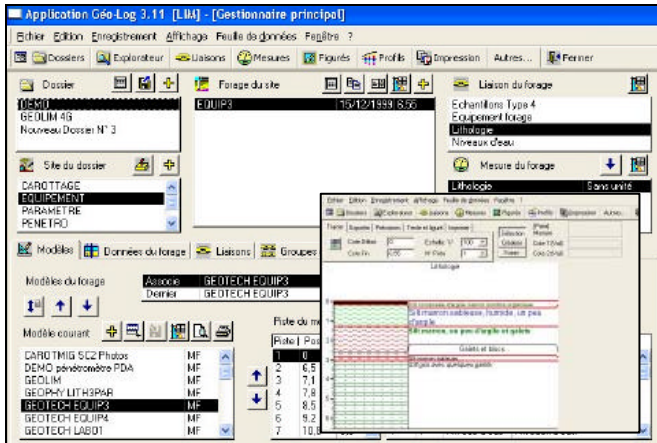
Application Géo-Log 3.11 [LIM] - [Gestionnaire principal]

Fichier Edition Enregistrement Affichage Feuille de données Fenêtre ?

Dossiers Explorateur Liaisons Mesures Figurés Profils Impression Autres... Fermer

Dossier

DEMO
GEOLIM 4G
Nouveau Dossier N° 3

Forage du site

EQUIP3 15/12/1999 8:56

Liaison du forage

Echantillons Type 4
Equipement forage
Lithologie
Niveaux d'eau

Site du dossier

CAROTTAGE
EQUIPEMENT
PARAMETRE
PENETRO

Mesure du forage

Lithologie Sans unité

Modèles Données du forage Liaisons Groupes

Modèles du forage

Associé GEOTECH EQUIP3
Dernier GEOTECH EQUIP3

Modèle courant

CAROTMIG SC2 Photos MF
DEMO pénétromètre PDA MF
GEOLIM MF
GEOPHY LITH3PAR MF
GEOTECH EQUIP3 MF
GEOTECH EQUIP4 MF
GEOTECH LAB01 MF

Piste du m

| Piste | Pos |
|---|---|
| 1 | 0 |
| 2 | 6,5 |
| 3 | 7,1 |
| 4 | 7,8 |
| 5 | 8,5 |
| 6 | 9,2 |
| 7 | 10, |

Fichier Edition Enregistrement Affichage Feuille de données Fenêtre ?

Dossiers Explorateur Liaisons Mesures Figurés Profils Impression Autres...

Tracer Exporter Préférences Tendre et ligné Transférer

Cote Début 0 Echelle V. 100
Cote Fin 6,55 N° Piste 1

Sélection Créable Tracer

Lithologie

Silt marron sableux, humide, un peu d'argile

Silt marron, un peu d'argile et galets

Galets et blocs

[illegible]